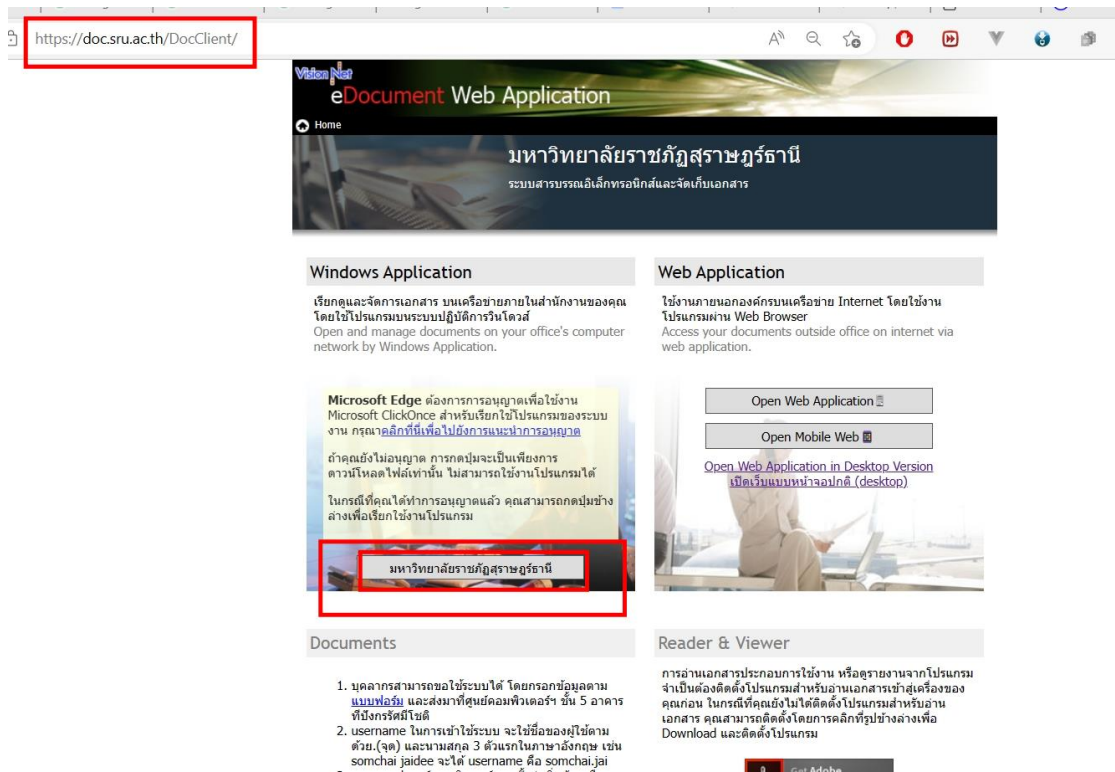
https://doc.sru.ac.th/DocClient/

Vision Net
eDocument Web Application

Home

มหาวิทยาลัยราชภัฏสุราษฎร์ธานี
ระบบสารบรรณอิเล็กทรอนิกส์และจัดเก็บเอกสาร

Windows Application

เรียกดูและจัดการเอกสาร บนเครือข่ายภายในสำนักงานของคุณ โดยใช้โปรแกรมบนระบบปฏิบัติการวินโดวส์
Open and manage documents on your office's computer network by Windows Application.

Microsoft Edge ต้องการการอนุญาตเพื่อใช้งาน Microsoft ClickOnce สำหรับเรียกใช้โปรแกรมของระบบงาน กรุณาคลิกที่นี่เพื่อไปยังการแนะนำการอนุญาต

ถ้าคุณยังไม่อนุญาต การกดปุ่มจะเป็นเพียงการดาวน์โหลดไฟล์เท่านั้น ไม่สามารถใช้งานโปรแกรมได้

ในกรณีที่คุณได้ทำการอนุญาตแล้ว คุณสามารถกดปุ่มข้างล่างเพื่อเรียกใช้งานโปรแกรม

มหาวิทยาลัยราชภัฏสุราษฎร์ธานี

Web Application

ใช้งานภายนอกองค์กรบนเครือข่าย Internet โดยใช้งานโปรแกรมผ่าน Web Browser
Access your documents outside office on internet via web application.

Open Web Application

Open Mobile Web

Open Web Application in Desktop Version
เปิดเว็บแบบหน้าจอปกติ (desktop)

Documents

1. บุคลากรสามารถขอใช้ระบบได้ โดยกรอกข้อมูลตามแบบฟอร์ม และส่งมาที่ศูนย์คอมพิวเตอร์ฯ ชั้น 5 อาคารทีปังกรรัศมีโชติ
2. username ในการเข้าใช้ระบบ จะใช้ชื่อของผู้ใช้ตามด้วย.(จุด) และนามสกุล 3 ตัวแรกในภาษาอังกฤษ เช่น somchai jaidee จะได้ username คือ somchai.jai

Reader & Viewer

การอ่านเอกสารประกอบการใช้งาน หรือดูรายงานจากโปรแกรม จำเป็นต้องติดตั้งโปรแกรมสำหรับอ่านเอกสารเข้าสู่เครื่องของคุณก่อน ในกรณีที่คุณยังไม่ได้ติดตั้งโปรแกรมสำหรับอ่านเอกสาร คุณสามารถติดตั้งโดยการคลิกที่รูปข้างล่างเพื่อ Download และติดตั้งโปรแกรม

Get Adobe